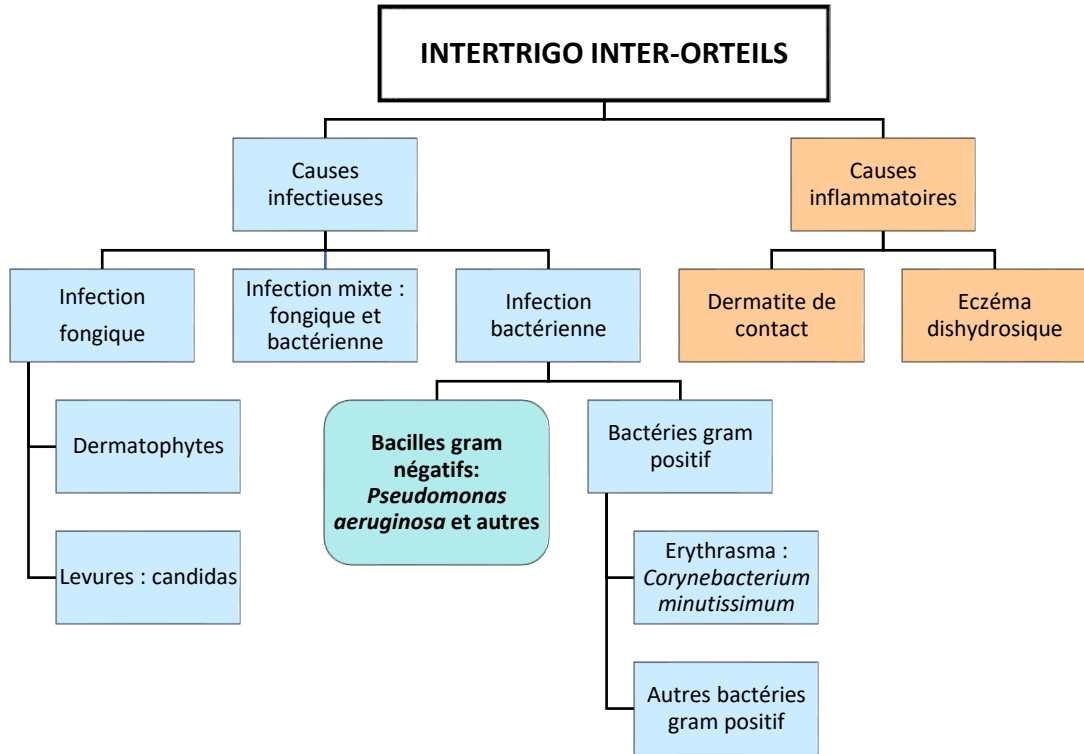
INTERTRIGO INTER-ORTEILS

Causes infectieuses

Causes inflammatoires

Infection fongique

Infection mixte : fongique et bactérienne

Infection bactérienne

Dermatite de contact

Eczéma dishydrosique

Dermatophytes

Levures : candidas

Bacilles gram négatifs: *Pseudomonas aeruginosa* et autres

Bactéries gram positif

Erythrasma : *Corynebacterium minutissimum*

Autres bactéries gram positif